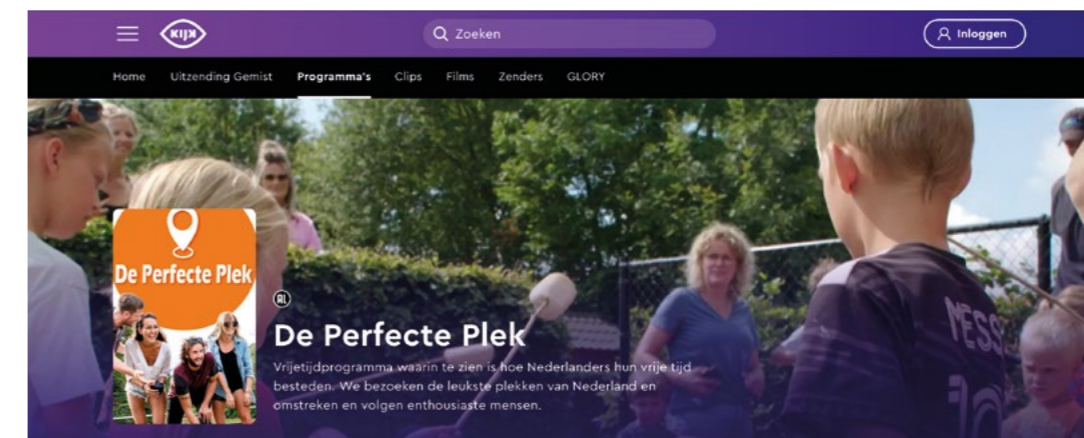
KIJK

Zoeken

Inloggen

Home Uitzending Gemist Programma's Clips Films Zenders GLORY

De Perfecte Plek

AL

De Perfecte Plek

Vrijetijdprogramma waarin te zien is hoe Nederlanders hun vrije tijd besteden. We bezoeken de leukste plekken van Nederland en omstreken en volgen enthousiaste mensen.

MESSI